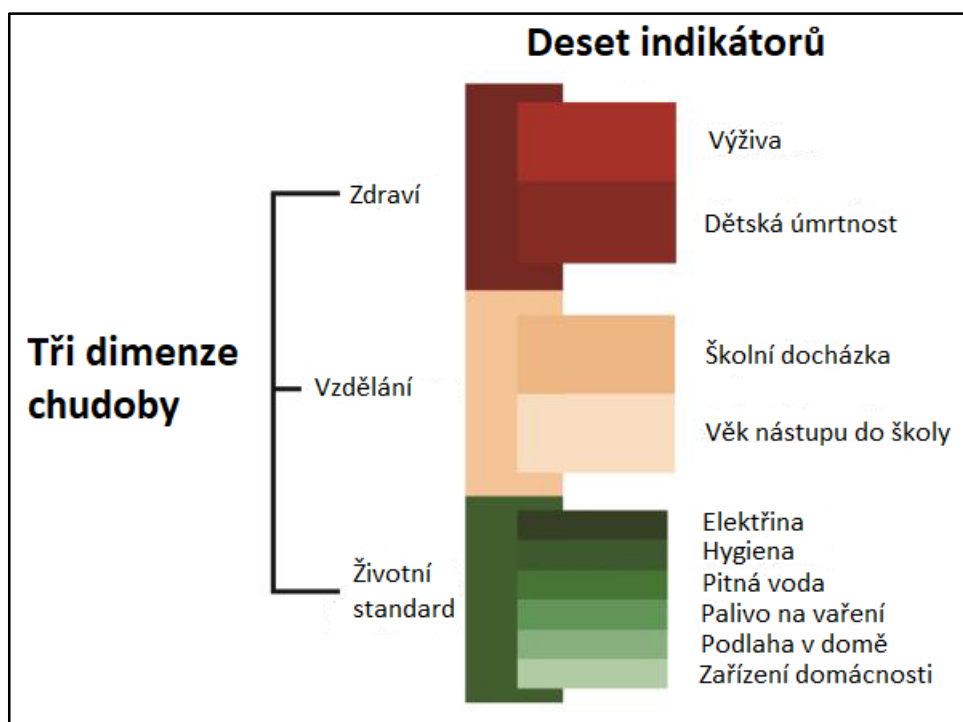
Deset indikátorů

Tři dimenze chudoby

Zdraví

Výživa

Dětská úmrtnost

Vzdělání

Školní docházka

Věk nástupu do školy

Životní standard

Elektřina

Hygiena

Pitná voda

Palivo na vaření

Podlaha v domě

Zařízení domácnosti